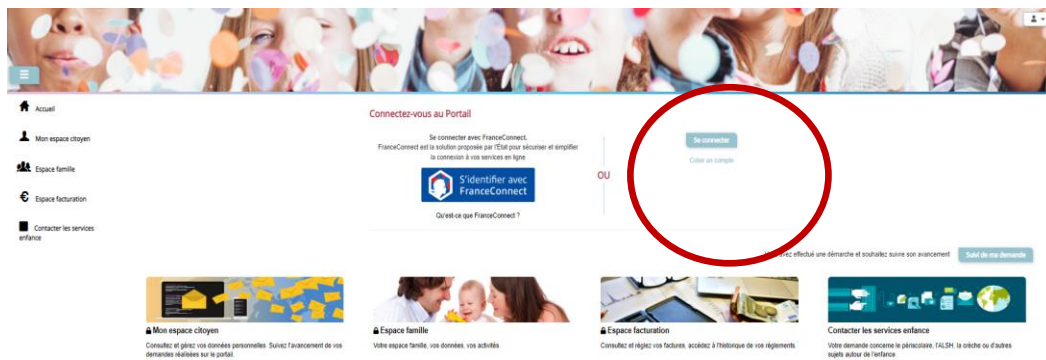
Accueil

Mon espace citoyen

Espace famille

Espace facturation

Contacter les services enfance

Connectez-vous au Portail

Se connecter avec FranceConnect.
FranceConnect est la solution proposée par l'État pour sécuriser et simplifier la connexion à vos services en ligne

S'identifier avec FranceConnect

Qu'est-ce que FranceConnect ?

OU

Se connecter

Créer un compte

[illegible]avez effectué une démarche et souhaitez suivre son avancement

Suivi de ma demande

Mon espace citoyen
Consultez et gérez vos données personnelles. Suivez l'avancement de vos demandes réalisées sur le portail.

Espace famille
Votre espace famille, vos données, vos activités.

Espace facturation
Consultez et réglez vos factures, accédez à l'historique de vos règlements.

Contacter les services enfance
Votre demande concerne le périscolaire, l'ALSH, la crèche ou d'autres sujets autour de l'enfance.